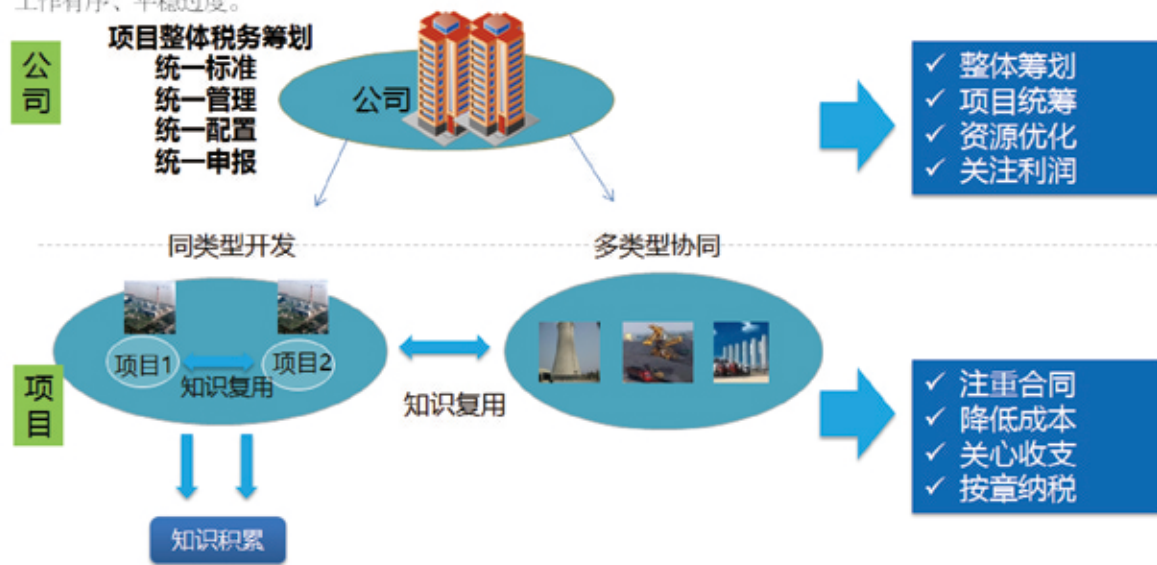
工作有序、平稳过渡。

公司

项目整体税务筹划
统一标准
统一管理
统一配置
统一申报

公司

✓ 整体筹划
✓ 项目统筹
✓ 资源优化
✓ 关注利润

同类型开发

多类型协同

项目

项目1

项目2

知识复用

知识复用

✓ 注重合同
✓ 降低成本
✓ 关心收支
✓ 按章纳税

知识积累